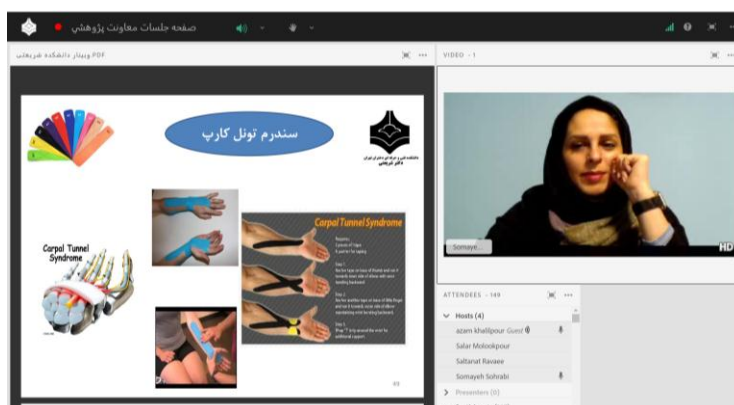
صفحه جلسات معاونت پژوهشی

وبینار دانشکده شریعتی.PDF

VIDEO - 1

سندرم تونل کارپ

دانشکده فنی و حرفه ای دختران تهران
دکتر شریعتی

Carpal Tunnel Syndrome

Carpal Tunnel Syndrome

Supplies:
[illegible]

Step 1:
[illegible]

Step 2:
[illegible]

Step 3:
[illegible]

HD

Somaye...

ATTENDEES - 149

Hosts (4)

azam khalilpour Guest

Salar Molookpour

Saltanat Ravaee

Somayeh Sohrabi

Presenters (0)